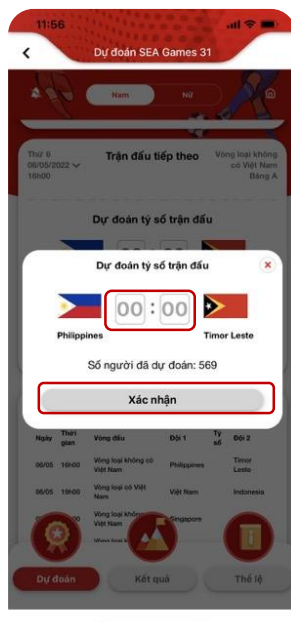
11:56

Dự đoán SEA Games 31

Nam

Nữ

Thứ 6
06/05/2022
16h00

Trận đấu tiếp theo

Vòng loại không có Việt Nam
Bảng A

Dự đoán tỷ số trận đấu

Dự đoán tỷ số trận đấu

00 : 00

Philippines

Timor Leste

Số người đã dự đoán: 569

Xác nhận

| Ngày | Thời gian | Vòng đấu | Đội 1 | Tỷ số | Đội 2 |
|---|---|---|---|---|---|
| 06/05 | 16h00 | Vòng loại không có Việt Nam | Philippines | | Timor Leste |
| 06/05 | 19h00 | Vòng loại có Việt Nam | Việt Nam | | Indonesia |
| | | Vòng loại không có | Singapore | | |

Dự đoán

Kết quả

Thể lệ